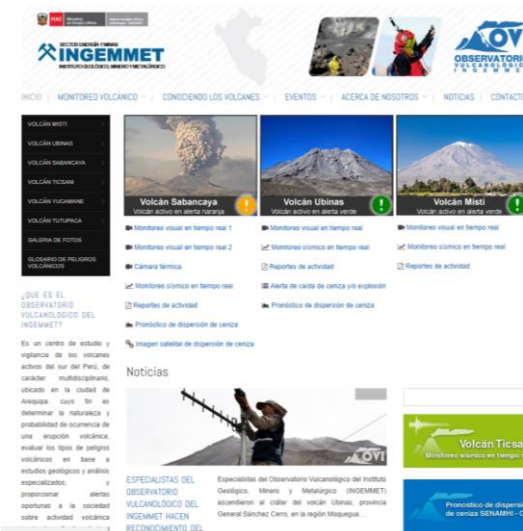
PERÚ Ministerio de Energía y Minas

SECTOR ENERGÍA Y MINAS
INGEMMET
INSTITUTO GEOLÓGICO, MINERO Y METALÚRGICO

OBSERVATORIO VULCANOLÓGICO INGEMMET

INICIO | MONITOREO VOLCÁNICO | CONOCIENDO LOS VOLCANES | EVENTOS | ACERCA DE NOSOTROS | NOTICIAS | CONTACTO

VOLCÁN MISTI
VOLCÁN UBINAS
VOLCÁN SABANCAYA
VOLCÁN TICSANI
VOLCÁN YUCAMANE
VOLCÁN TUTUPACA
GALERIA DE FOTOS
GLOSARIO DE PELIGROS VOLCÁNICOS

¿QUE ES EL OBSERVATORIO VULCANOLOGICO DEL INGEMMET?

Es un centro de estudio y vigilancia de los volcanes activos del sur del Perú, de carácter multidisciplinario, ubicado en la ciudad de Arequipa, cuyo fin es determinar la naturaleza y probabilidad de ocurrencia de una erupción volcánica; evaluar los tipos de peligros volcánicos en base a estudios geológicos y análisis especializados, y proporcionar alertas oportunas a la sociedad sobre actividad volcánica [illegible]

Volcán Sabancaya
Volcán activo en alerta naranja

Volcán Ubinas
Volcán activo en alerta verde

Volcán Misti
Volcán activo en alerta verde

Monitoreo visual en tiempo real 1
Monitoreo visual en tiempo real 2
Cámara térmica
Monitoreo sísmico en tiempo real
Reportes de actividad
Pronóstico de dispersión de ceniza
Imagen satelital de dispersión de ceniza

Monitoreo visual en tiempo real
Monitoreo sísmico en tiempo real
Reportes de actividad
Alerta de caída de ceniza y/o explosión
Pronóstico de dispersión de ceniza

Monitoreo visual en tiempo real
Monitoreo sísmico en tiempo real
Reportes de actividad

Noticias

OVI

ESPECIALISTAS DEL OBSERVATORIO VULCANOLÓGICO DEL INGEMMET HACEN RECONOCIMIENTO DEL

Especialistas del Observatorio Vulcanológico del Instituto Geológico, Minero y Metalúrgico (INGEMMET) ascendieron al cráter del volcán Ubinas, provincia General Sánchez Cerro, en la región Moquegua...

Volcán Ticsani
Monitoreo sísmico en tiempo real

Pronóstico de dispersión de ceniza SENAMHI - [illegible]